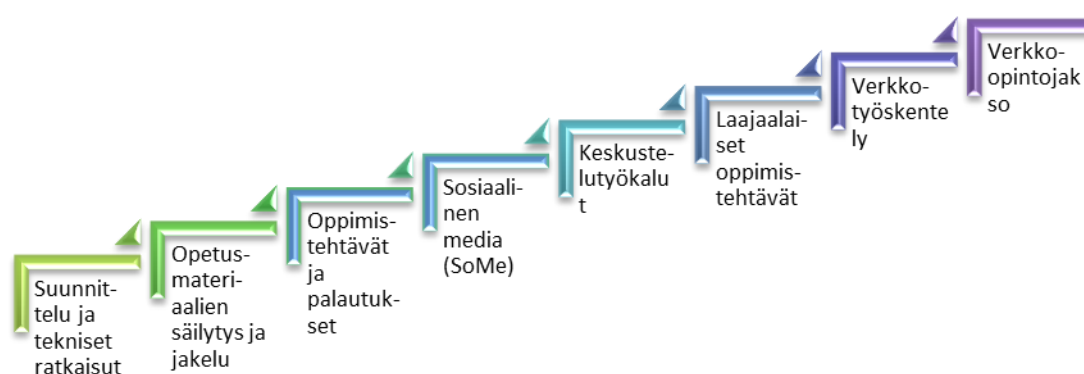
Suunnittelu ja tekniset ratkaisut

Opetusmateriaalien säilytys ja jakelu

Oppimistehtävät ja palautukset

Sosiaalinen media (SoMe)

Keskustelutyökalut

Laajaalaiset oppimistehtävät

Verkkotyöskentely

Verkko-opintojakso